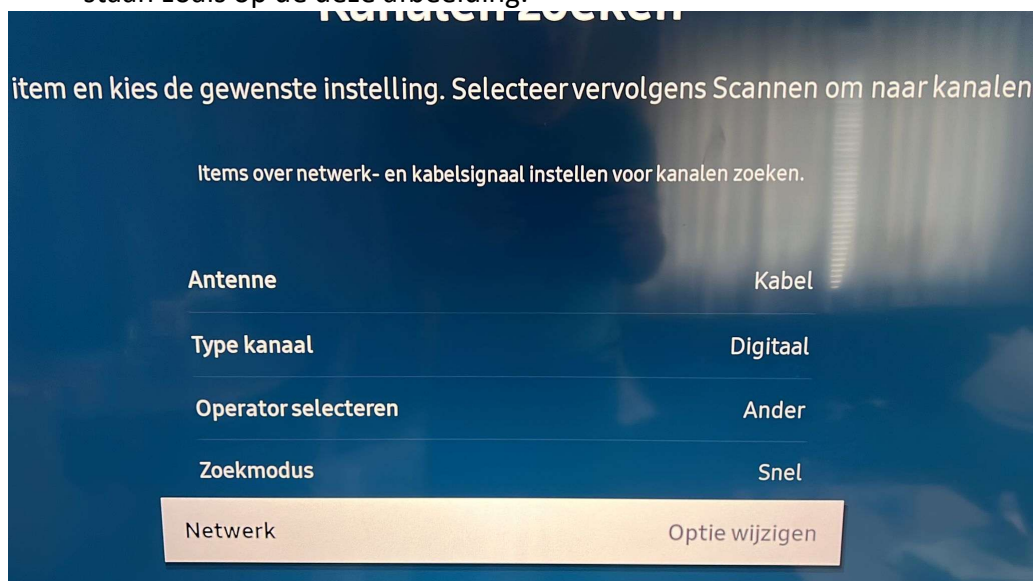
staan zoals op de deze afbeelding:

Kanalen zoeken

item en kies de gewenste instelling. Selecteer vervolgens Scannen om naar kanalen

Items over netwerk- en kabelsignaal instellen voor kanalen zoeken.

| | |
|---|---|
| Antenne | Kabel |
| Type kanaal | Digitaal |
| Operator selecteren | Ander |
| Zoekmodus | Snel |
| Netwerk | Optie wijzigen |